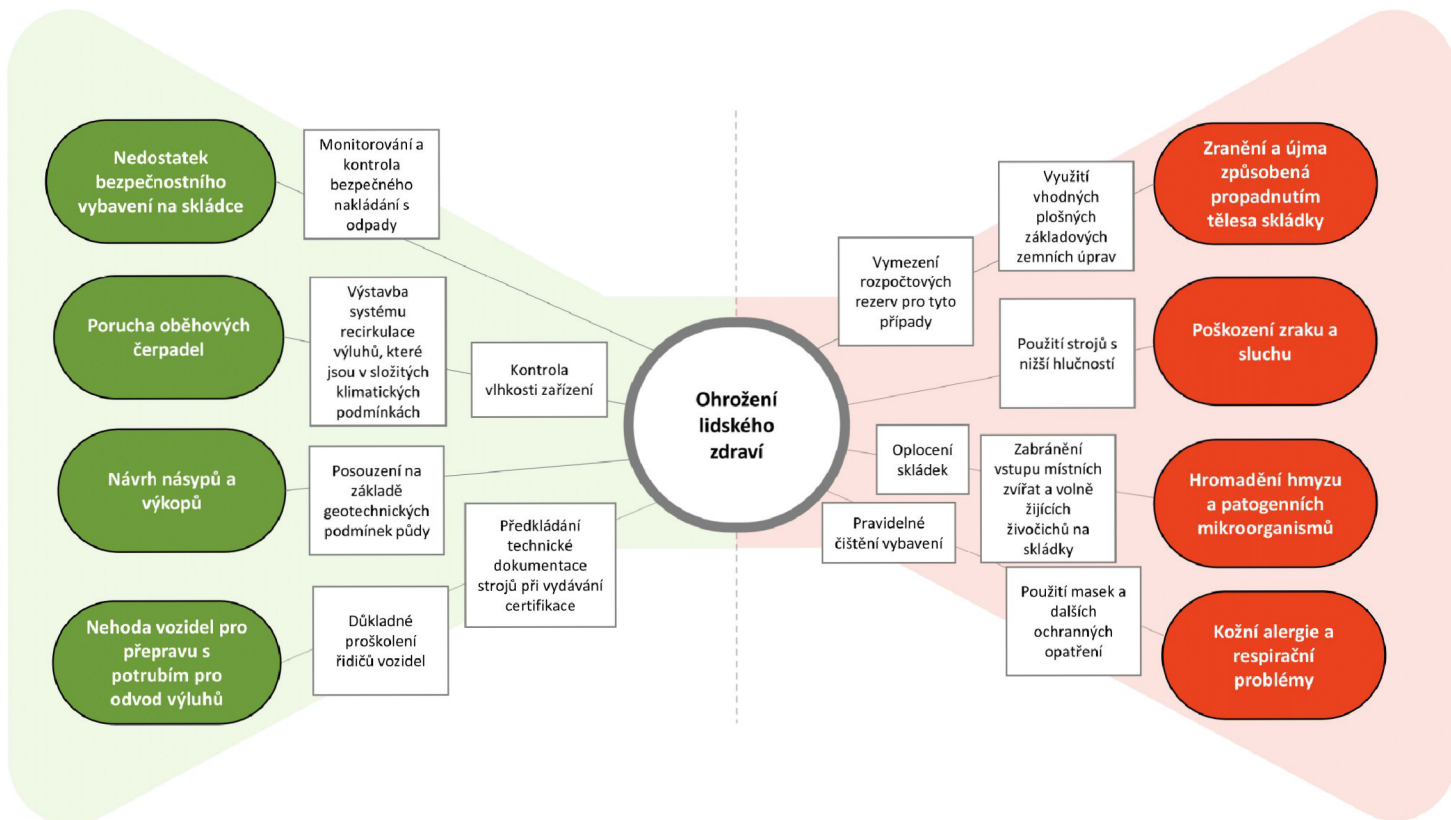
Nedostatek bezpečnostního vybavení na skládce

Monitorování a kontrola bezpečného nakládání s odpady

Porucha oběhových čerpadel

Výstavba systému recirkulace výluhů, které jsou v složitých klimatických podmínkách

Kontrola vlhkosti zařízení

Návrh násypů a výkopů

Posouzení na základě geotechnických podmínek půdy

Předkládání technické dokumentace strojů při vydávání certifikace

Nehoda vozidel pro přepravu s potrubím pro odvod výluhů

Důkladné proškolení řidičů vozidel

Ohrožení lidského zdraví

Vymezení rozpočtových rezerv pro tyto případy

Využití vhodných plošných základových zemních úprav

Zranění a újma způsobená propadnutím tělesa skládky

Použití strojů s nižší hlučností

Poškození zraku a sluchu

Oplocení skládek

Zabránění vstupu místních zvířat a volně žijících živočichů na skládky

Hromadění hmyzu a patogenních mikroorganismů

Pravidelné čištění vybavení

Použití masek a dalších ochranných opatření

Kožní alergie a respirační problémy